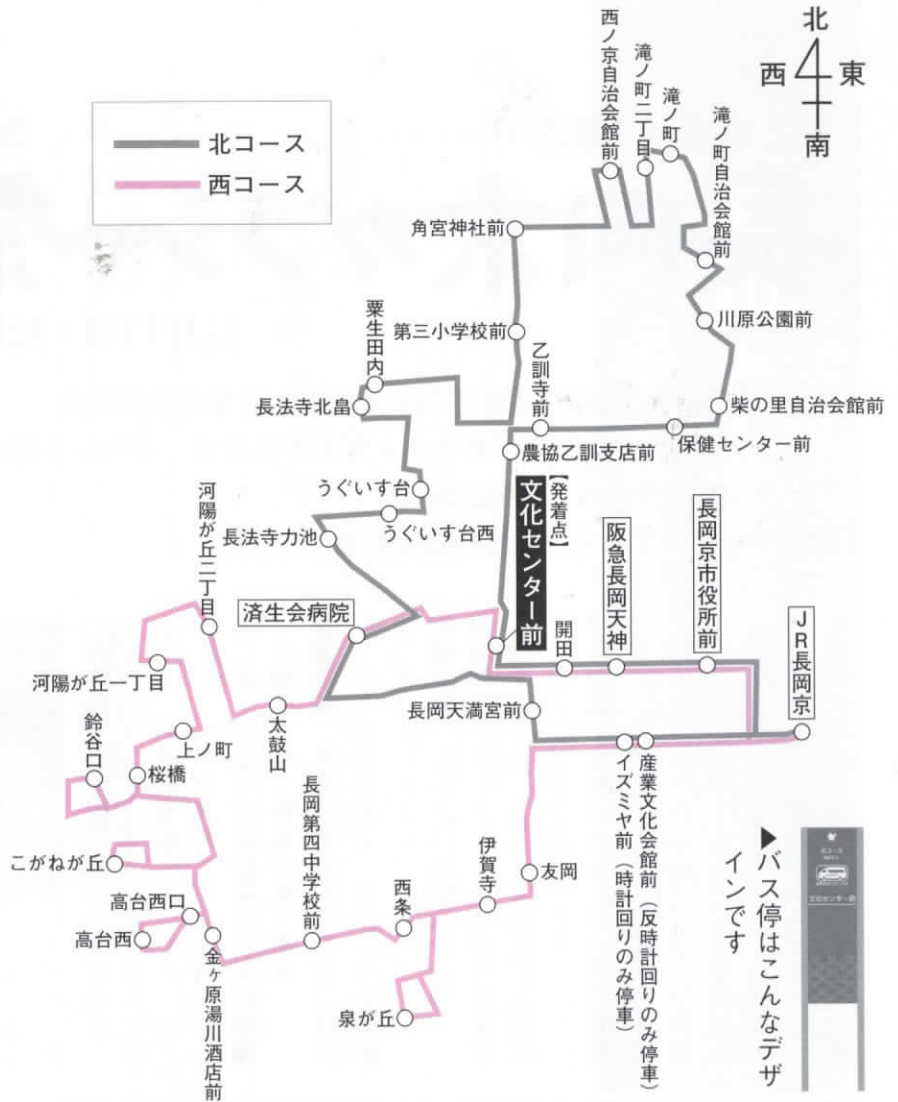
北
西　東
南

北コース
西コース

西ノ京自治会館前
滝ノ町二丁目
滝ノ町
滝ノ町自治会館前
角宮神社前
川原公園前
第三小学校前
粟生田内
乙訓寺前
長法寺北畠
柴の里自治会館前
農協乙訓支店前
保健センター前
うぐいす台
うぐいす台西
【発着点】
文化センター前
阪急長岡天神
長岡京市役所前
河陽が丘二丁目
長法寺力池
済生会病院
JR長岡京
開田
河陽が丘一丁目
太鼓山
長岡天満宮前
鈴谷口
上ノ町
桜橋
イズミヤ前（時計回りのみ停車）
産業文化会館前（反時計回りのみ停車）
長岡第四中学校前
伊賀寺
友岡
こがねが丘
西条
高台西口
高台西
金ヶ原湯川酒店前
泉が丘
▶バス停はこんなデザインです
文化センター前